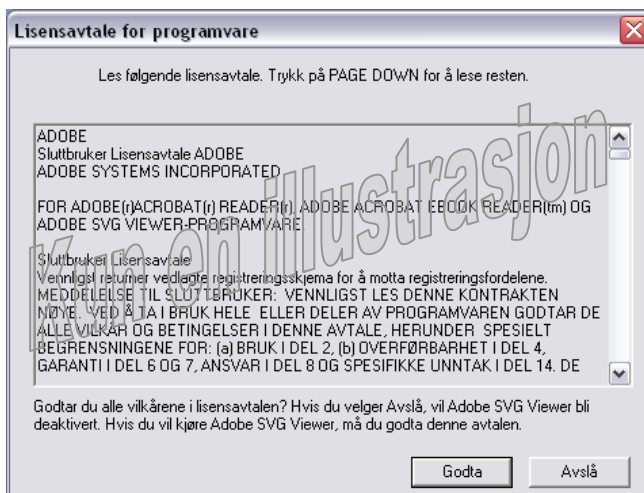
Lisensavtale for programvare

Les følgende lisensavtale. Trykk på PAGE DOWN for å lese resten.

ADOBE
Sluttbruker Lisensavtale ADOBE
ADOBE SYSTEMS INCORPORATED

FOR ADOBE(r)ACROBAT(r) READER(r), ADOBE ACROBAT EBOOK READER(tm) OG ADOBE SVG VIEWER-PROGRAMVARE

Sluttbruker Lisensavtale
Vennligst returner vedlagte registreringsskjema for å motta registreringsfordelene.
MEDDELELSE TIL SLUTTBRUKER: VENNLIGST LES DENNE KONTRAKTEN NØYE. VED Å TA I BRUK HELE ELLER DELER AV PROGRAMVAREN GODTAR DE ALLE VILKÅR OG BETINGELSER I DENNE AVTALE, HERUNDER SPESIELT BEGRENSNINGENE FOR: (a) BRUK I DEL 2, (b) OVERFØRBARHET I DEL 4, GARANTI I DEL 6 OG 7, ANSVAR I DEL 8 OG SPESIFIKKE UNNTAK I DEL 14. DE

Kun en illustrasjon

Godtar du alle vilkårene i lisensavtalen? Hvis du velger Avslå, vil Adobe SVG Viewer bli deaktivert. Hvis du vil kjøre Adobe SVG Viewer, må du godta denne avtalen.

Godta
Avslå